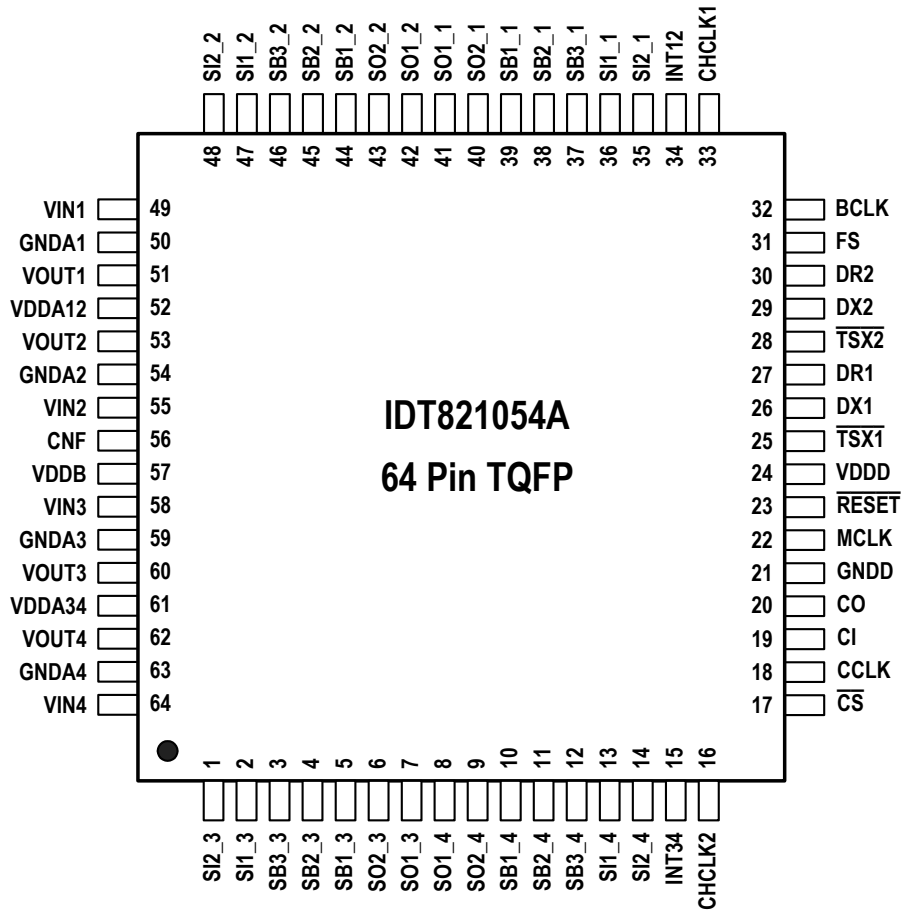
SI2_2 SI1_2 SB3_2 SB2_2 SB1_2 SO2_2 SO1_2 SO1_1 SO2_1 SB1_1 SB2_1 SB3_1 SI1_1 SI2_1 INT12 CHCLK1

48 47 46 45 44 43 42 41 40 39 38 37 36 35 34 33

VIN1 49
GNDA1 50
VOUT1 51
VDDA12 52
VOUT2 53
GNDA2 54
VIN2 55
CNF 56
VDDB 57
VIN3 58
GNDA3 59
VOUT3 60
VDDA34 61
VOUT4 62
GNDA4 63
VIN4 64

IDT821054A

64 Pin TQFP

32 BCLK
31 FS
30 DR2
29 DX2
28 $\overline{TSX2}$
27 DR1
26 DX1
25 $\overline{TSX1}$
24 VDDD
23 $\overline{RESET}$
22 MCLK
21 GNDD
20 CO
19 CI
18 CCLK
17 $\overline{CS}$

1 2 3 4 5 6 7 8 9 10 11 12 13 14 15 16

SI2_3 SI1_3 SB3_3 SB2_3 SB1_3 SO2_3 SO1_3 SO1_4 SO2_4 SB1_4 SB2_4 SB3_4 SI1_4 SI2_4 INT34 CHCLK2